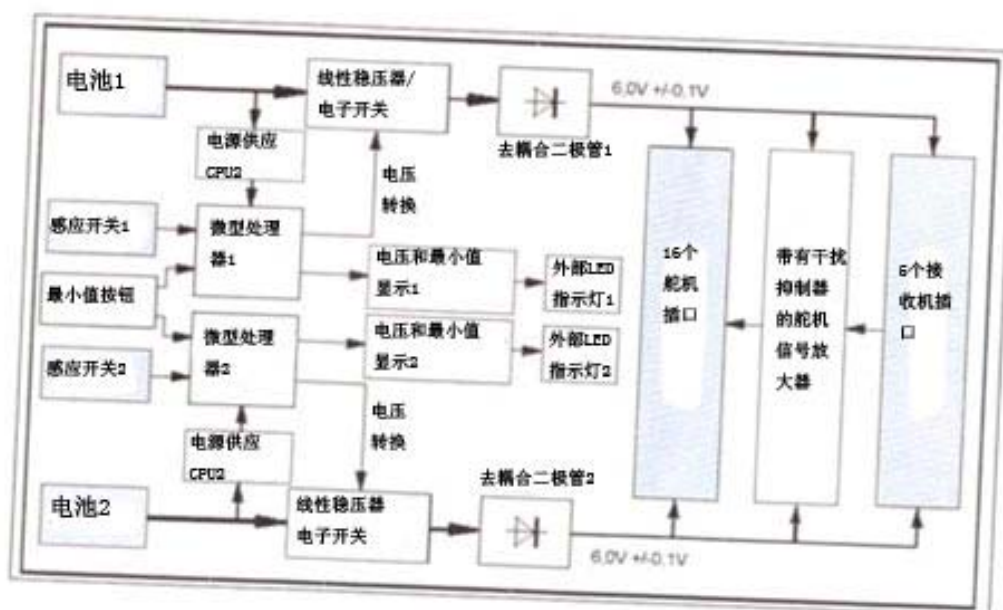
电池1

线性稳压器/
电子开关

6.0V +/-0.1V

电源供应
CPU2

去耦合二极管1

电压
转换

感应开关1

微型处理
器1

电压和最小值
显示1

外部LED
指示灯1

16个
舵机
插口

带有干扰
抑制器
的舵机
信号放
大器

6个接
收机插
口

最小值按钮

微型处理
器2

电压和最小值
显示2

外部LED
指示灯2

感应开关2

电压
转换

电源供应
CPU2

去耦合二极管2

电池2

线性稳压器
电子开关

6.0V +/-0.1V